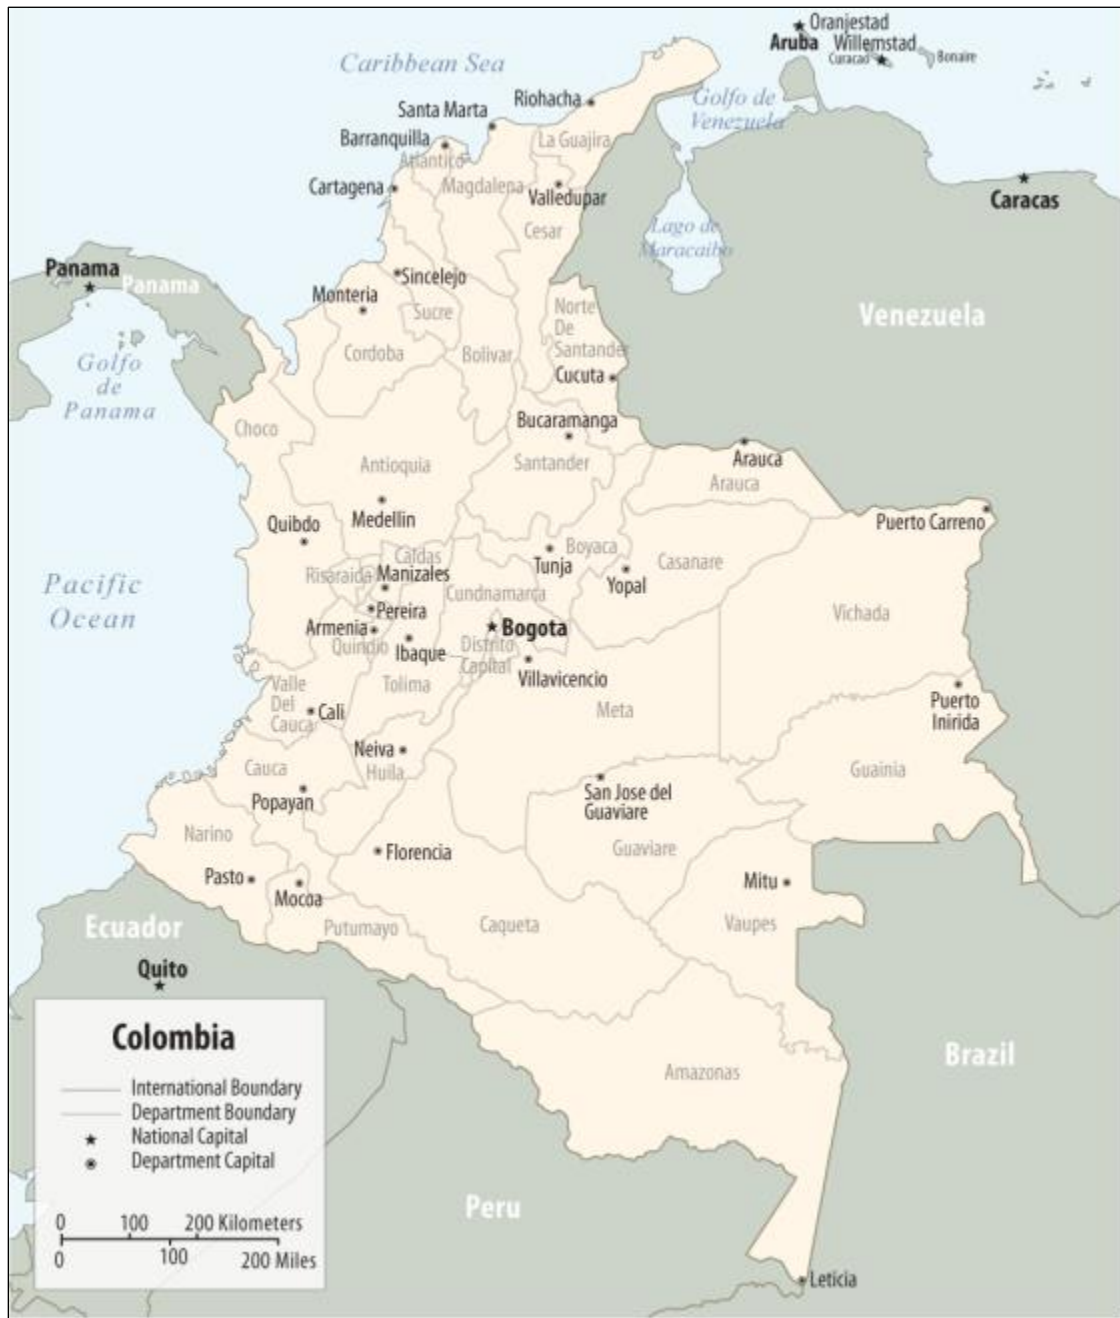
Oranjestad
Aruba
Willemstad
Curacao
Bonaire
Caribbean Sea
Riohacha
Santa Marta
Golfo de Venezuela
Barranquilla
La Guajira
Atlantico
Cartagena
Magdalena
Valledupar
Caracas
Cesar
Lago de Maracaibo
Panama
Panama
Sincelejo
Monteria
Sucre
Norte De Santander
Venezuela
Golfo de Panama
Cordoba
Bolivar
Cucuta
Choco
Bucaramanga
Antioquia
Santander
Arauca
Arauca
Quibdo
Medellin
Puerto Carreno
Caldas
Boyaca
Pacific Ocean
Risaralda
Manizales
Tunja
Casanare
Yopal
Cundinamarca
Pereira
Vichada
Armenia
Bogota
Quindio
Ibaque
Distrito Capital
Villavicencio
Valle Del Cauca
Cali
Tolima
Puerto Inirida
Meta
Neiva
Cauca
Huila
Guainia
San Jose del Guaviare
Popayan
Narino
Guaviare
Florencia
Pasto
Mitu
Mocoa
Ecuador
Putumayo
Caqueta
Vaupes
Quito
Colombia
International Boundary
Department Boundary
National Capital
Department Capital
Amazonas
Brazil
0 100 200 Kilometers
0 100 200 Miles
Peru
Leticia